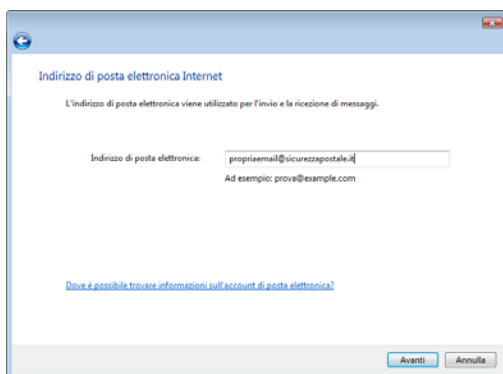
Indirizzo di posta elettronica Internet

L'indirizzo di posta elettronica viene utilizzato per l'invio e la ricezione di messaggi.

Indirizzo di posta elettronica: propriaemail@sicurezzapostale.it

Ad esempio: prova@example.com

Dove è possibile trovare informazioni sull'account di posta elettronica?

Avanti Annulla